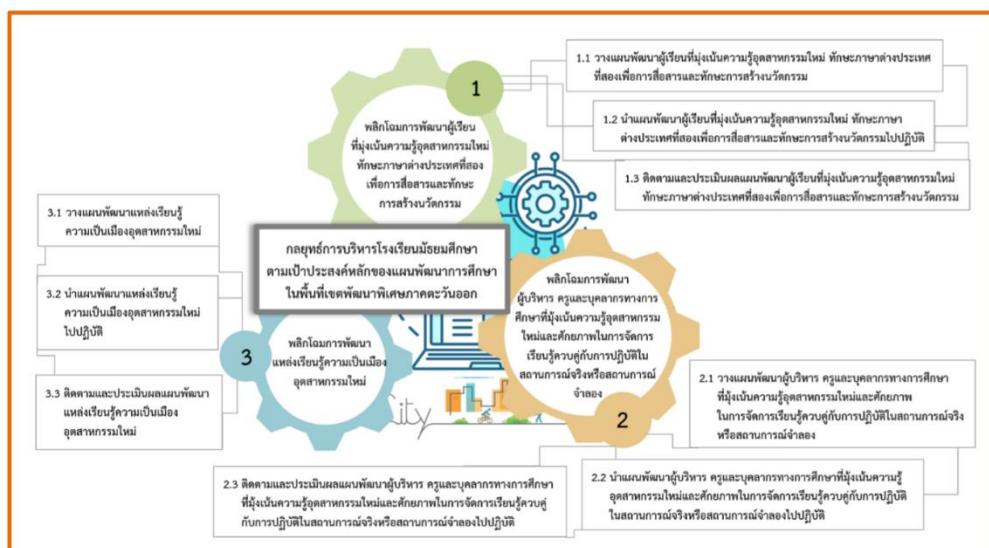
1

พลิกโฉมการพัฒนาผู้เรียนที่มุ่งเน้นความรู้อุตสาหกรรมใหม่ ทักษะภาษาต่างประเทศที่สองเพื่อการสื่อสารและทักษะการสร้างนวัตกรรม

1.1 วางแผนพัฒนาผู้เรียนที่มุ่งเน้นความรู้อุตสาหกรรมใหม่ ทักษะภาษาต่างประเทศที่สองเพื่อการสื่อสารและทักษะการสร้างนวัตกรรม

1.2 นำแผนพัฒนาผู้เรียนที่มุ่งเน้นความรู้อุตสาหกรรมใหม่ ทักษะภาษาต่างประเทศที่สองเพื่อการสื่อสารและทักษะการสร้างนวัตกรรมไปปฏิบัติ

1.3 ติดตามและประเมินผลแผนพัฒนาผู้เรียนที่มุ่งเน้นความรู้อุตสาหกรรมใหม่ ทักษะภาษาต่างประเทศที่สองเพื่อการสื่อสารและทักษะการสร้างนวัตกรรม

3.1 วางแผนพัฒนาแหล่งเรียนรู้ความเป็นเมืองอุตสาหกรรมใหม่

กลยุทธ์การบริหารโรงเรียนมัธยมศึกษาตามเป้าประสงค์หลักของแผนพัฒนาการศึกษาในพื้นที่เขตพัฒนาพิเศษภาคตะวันออก

3.2 นำแผนพัฒนาแหล่งเรียนรู้ความเป็นเมืองอุตสาหกรรมใหม่ไปปฏิบัติ

3

พลิกโฉมการพัฒนาแหล่งเรียนรู้ความเป็นเมืองอุตสาหกรรมใหม่

พลิกโฉมการพัฒนาผู้บริหาร ครูและบุคลากรทางการศึกษาที่มุ่งเน้นความรู้อุตสาหกรรมใหม่และศักยภาพในการจัดการเรียนรู้ควบคู่กับการปฏิบัติในสถานการณ์จริงหรือสถานการณ์จำลอง

3.3 ติดตามและประเมินผลแผนพัฒนาแหล่งเรียนรู้ความเป็นเมืองอุตสาหกรรมใหม่

City

2

2.1 วางแผนพัฒนาผู้บริหาร ครูและบุคลากรทางการศึกษาที่มุ่งเน้นความรู้อุตสาหกรรมใหม่และศักยภาพในการจัดการเรียนรู้ควบคู่กับการปฏิบัติในสถานการณ์จริงหรือสถานการณ์จำลอง

2.3 ติดตามและประเมินผลแผนพัฒนาผู้บริหาร ครูและบุคลากรทางการศึกษาที่มุ่งเน้นความรู้อุตสาหกรรมใหม่และศักยภาพในการจัดการเรียนรู้ควบคู่กับการปฏิบัติในสถานการณ์จริงหรือสถานการณ์จำลองไปปฏิบัติ

2.2 นำแผนพัฒนาผู้บริหาร ครูและบุคลากรทางการศึกษาที่มุ่งเน้นความรู้อุตสาหกรรมใหม่และศักยภาพในการจัดการเรียนรู้ควบคู่กับการปฏิบัติในสถานการณ์จริงหรือสถานการณ์จำลองไปปฏิบัติ